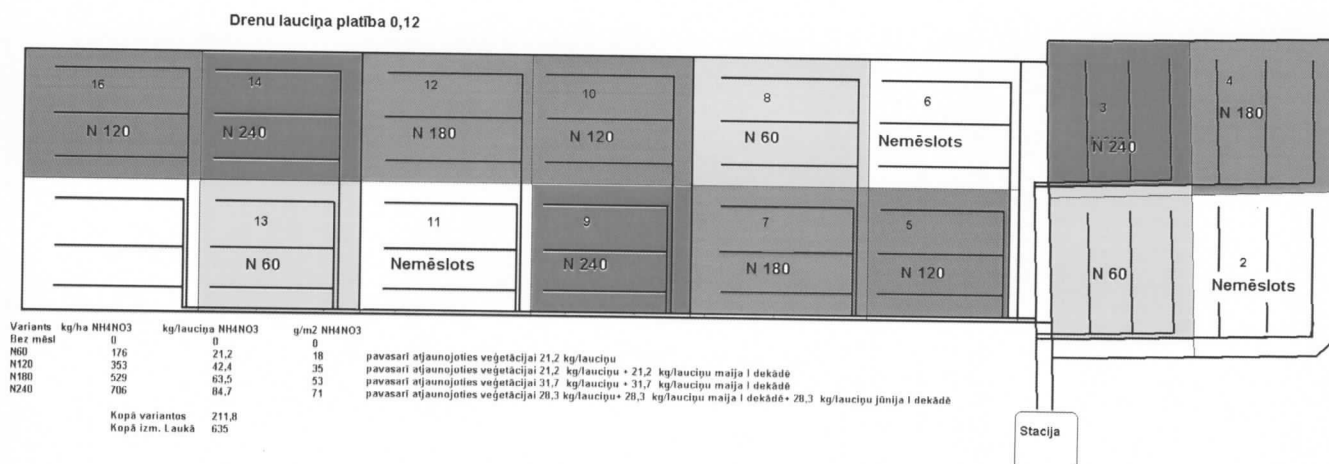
Drenu lauciņa platība 0,12

16
N 120

14
N 240

12
N 180

10
N 120

8
N 60

6
Nemēslots

3
N 240

4
N 180

13
N 60

11
Nemēslots

9
N 240

7
N 180

5
N 120

N 60

2
Nemēslots

| Variants | kg/ha NH4NO3 | kg/lauciņa NH4NO3 | g/m2 NH4NO3 | |
|---|---|---|---|---|
| Bez mēsl | 0 | 0 | 0 | |
| N60 | 176 | 21,2 | 18 | pavasarī atjaunojoties veģetācijai 21,2 kg/lauciņu |
| N120 | 353 | 42,4 | 35 | pavasarī atjaunojoties veģetācijai 21,2 kg/lauciņu + 21,2 kg/lauciņu maija I dekādē |
| N180 | 529 | 63,5 | 53 | pavasarī atjaunojoties veģetācijai 31,7 kg/lauciņu + 31,7 kg/lauciņu maija I dekādē |
| N240 | 706 | 84,7 | 71 | pavasarī atjaunojoties veģetācijai 28,3 kg/lauciņu+ 28,3 kg/lauciņu maija I dekādē+ 28,3 kg/lauciņu jūnija I dekādē |

Kopā variantos 211,8
Kopā izm. Laukā 635

Stacija